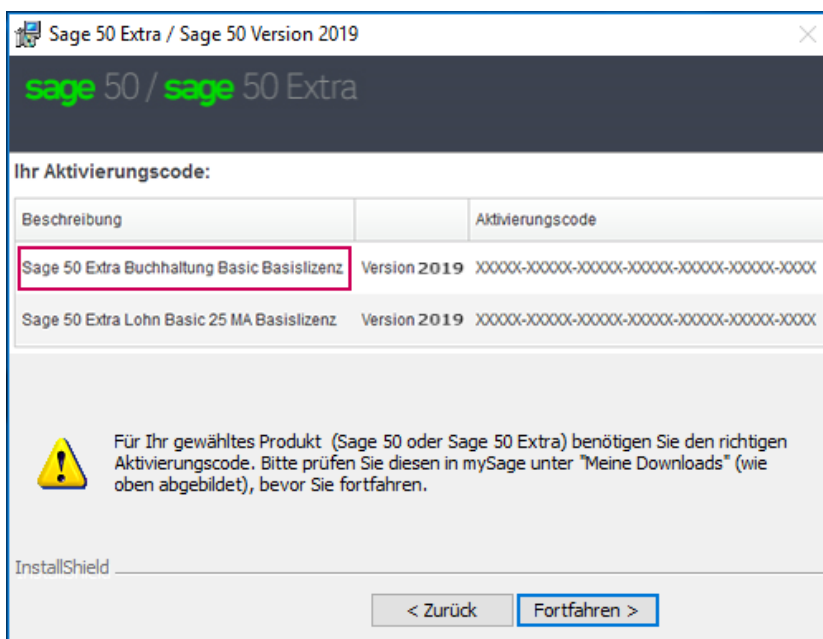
Sage 50 Extra / Sage 50 Version 2019

sage 50 / sage 50 Extra

Ihr Aktivierungscode:

| Beschreibung | | Aktivierungscode |
|---|---|---|
| Sage 50 Extra Buchhaltung Basic Basislizenz | Version 2019 | XXXXX-XXXXX-XXXXX-XXXXX-XXXXX-XXXXX-XXXX |
| Sage 50 Extra Lohn Basic 25 MA Basislizenz | Version 2019 | XXXXX-XXXXX-XXXXX-XXXXX-XXXXX-XXXXX-XXXX |

Für Ihr gewähltes Produkt (Sage 50 oder Sage 50 Extra) benötigen Sie den richtigen Aktivierungscode. Bitte prüfen Sie diesen in mySage unter "Meine Downloads" (wie oben abgebildet), bevor Sie fortfahren.

InstallShield

< Zurück

Fortfahren >